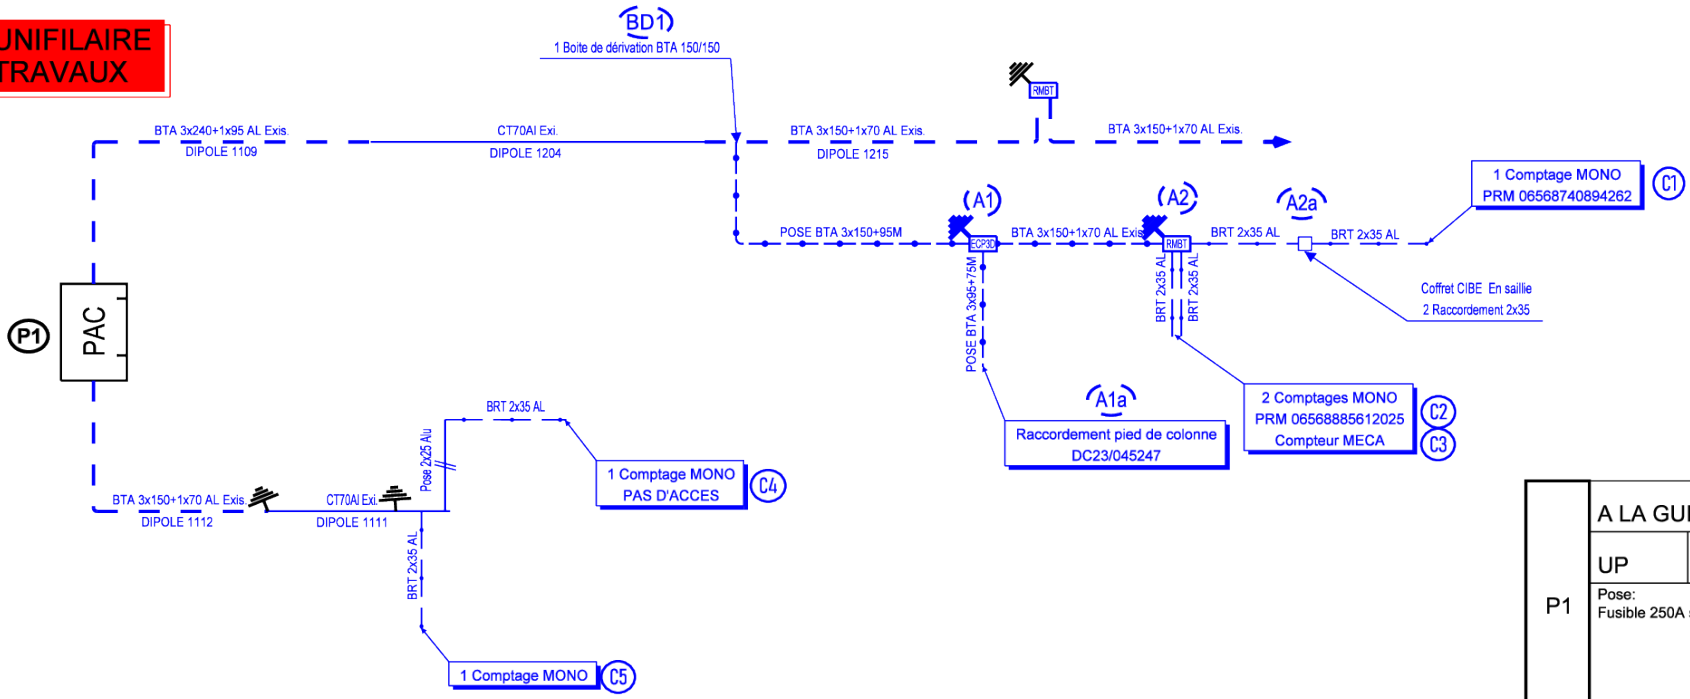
UNIFILAIRE
TRAVAUX

BD1
1 Boite de dérivation BTA 150/150

BTA 3x240+1x95 AL Exis.
DIPOLE 1109
CT70Al Exi.
DIPOLE 1204
BTA 3x150+1x70 AL Exis.
DIPOLE 1215
RMBT
BTA 3x150+1x70 AL Exis.

1 Comptage MONO
PRM 06568740894262
C1

A1
A2
A2a
POSE BTA 3x150+95M
ECP3D
BTA 3x150+1x70 AL Exis
RMBT
BRT 2x35 AL
BRT 2x35 AL

Coffret CIBE En saillie
2 Raccordement 2x35

BRT 2x35 AL
BRT 2x35 AL
POSE BTA 3x95+75M

P1
PAC

A1a
Raccordement pied de colonne
DC23/045247

2 Comptages MONO
PRM 06568885612025
Compteur MECA
C2
C3

BRT 2x35 AL
Pose 2x25 Alu
1 Comptage MONO
PAS D'ACCES
C4

BTA 3x150+1x70 AL Exis.
DIPOLE 1112
CT70Al Exi.
DIPOLE 1111
BRT 2x35 AL

1 Comptage MONO
C5

P1
A LA GU
UP
Pose:
Fusible 250A